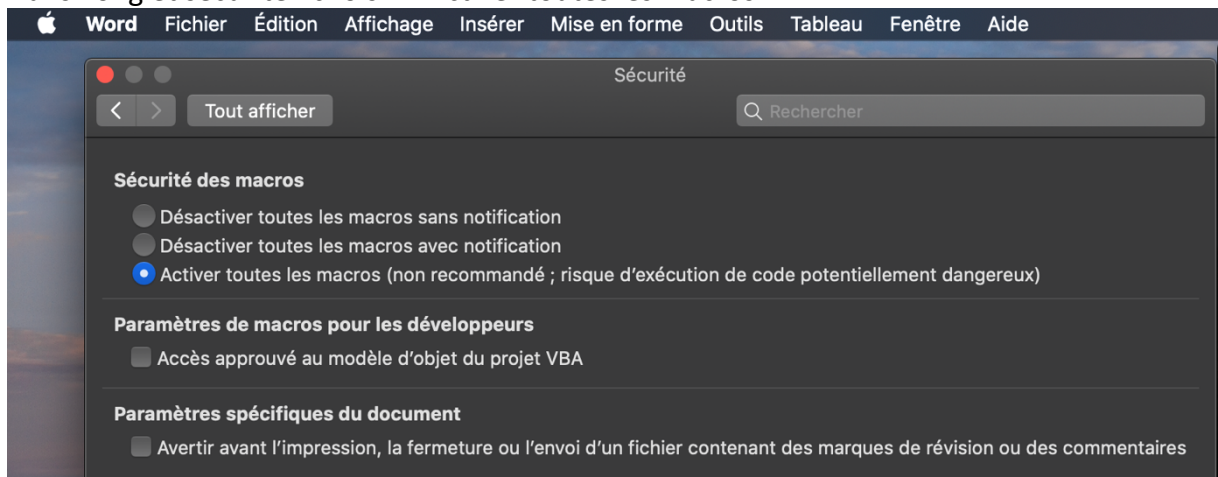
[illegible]

Word Fichier Édition Affichage Insérer Mise en forme Outils Tableau Fenêtre Aide

Sécurité

Tout afficher

Rechercher

Sécurité des macros

Désactiver toutes les macros sans notification

Désactiver toutes les macros avec notification

Activer toutes les macros (non recommandé ; risque d'exécution de code potentiellement dangereux)

Paramètres de macros pour les développeurs

Accès approuvé au modèle d'objet du projet VBA

Paramètres spécifiques du document

Avertir avant l'impression, la fermeture ou l'envoi d'un fichier contenant des marques de révision ou des commentaires